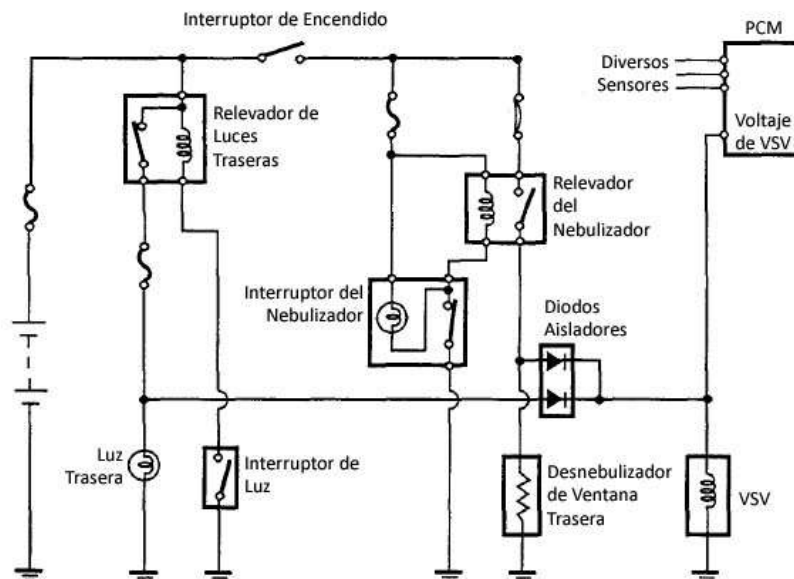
Interruptor de Encendido

PCM

Diversos Sensores

Voltaje de VSV

Relevador de Luces Traseras

Relevador del Nebulizador

Interruptor del Nebulizador

Diodos Aisladores

Luz Trasera

Interruptor de Luz

Desnebulizador de Ventana Trasera

VSV